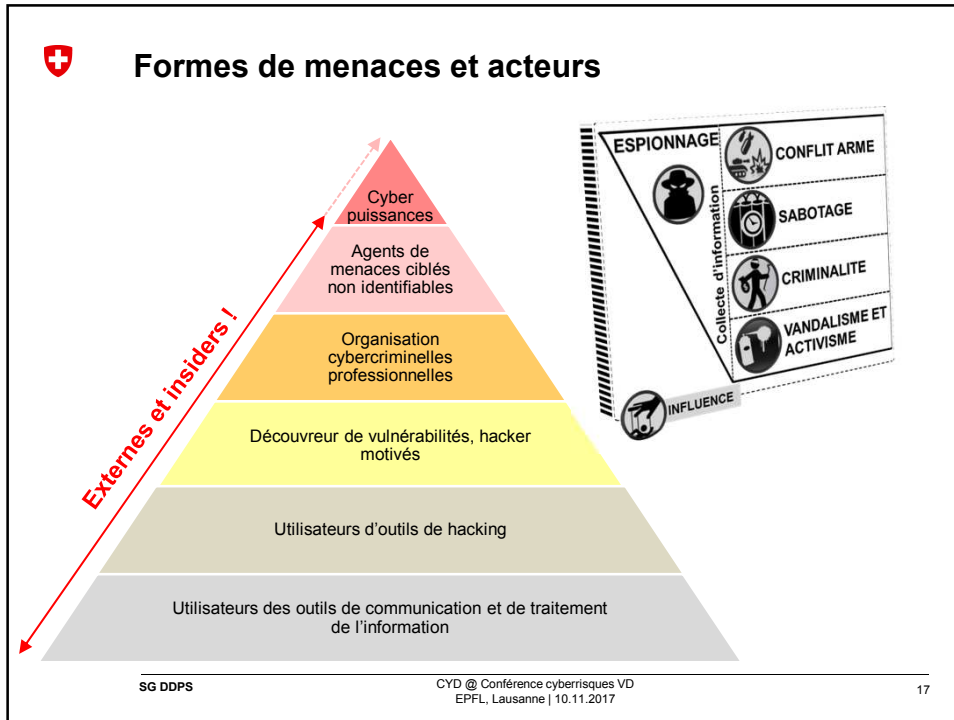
Formes de menaces et acteurs

Cyber puissances

Agents de menaces ciblés non identifiables

Organisation cybercriminelles professionnelles

Découvreur de vulnérabilités, hacker motivés

Utilisateurs d'outils de hacking

Utilisateurs des outils de communication et de traitement de l'information

Externes et insiders !

ESPIONNAGE

Collecte d'information

CONFLIT ARME

SABOTAGE

CRIMINALITE

VANDALISME ET ACTIVISME

INFLUENCE

SG DDPS

CYD @ Conférence cyberrisques VD
EPFL, Lausanne | 10.11.2017

17